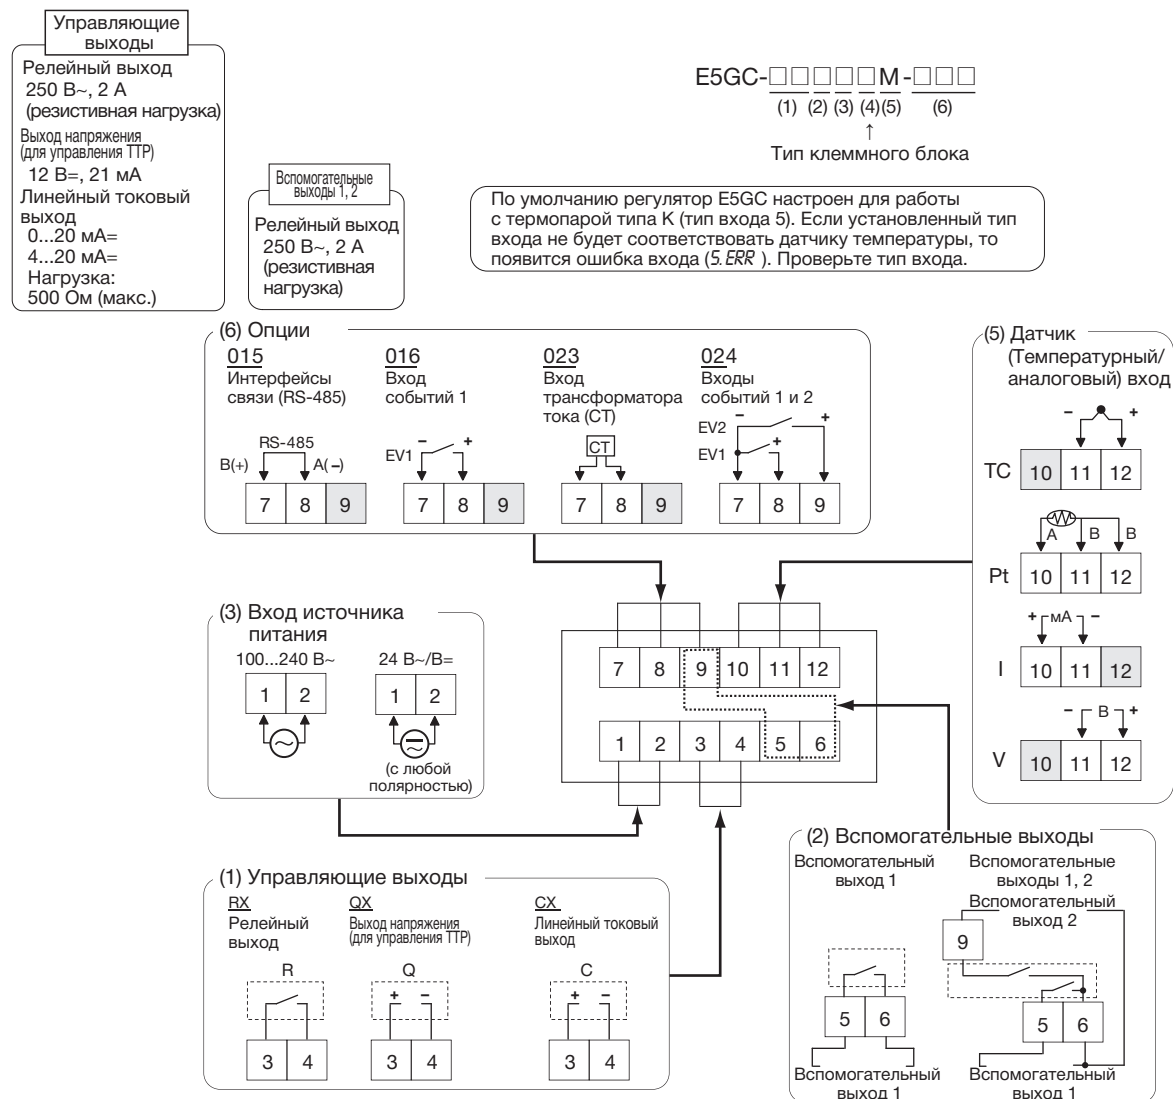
Управляющие выходы
Релейный выход
250 В~, 2 А
(резистивная нагрузка)
Выход напряжения (для управления ТТР)
12 В=, 21 мА
Линейный токовый выход
0...20 мА=
4...20 мА=
Нагрузка:
500 Ом (макс.)

Вспомогательные выходы 1, 2
Релейный выход
250 В~, 2 А
(резистивная нагрузка)

E5GC-□□□□M-□□□
(1) (2) (3) (4)(5) (6)
↑
Тип клеммного блока

По умолчанию регулятор E5GC настроен для работы с термопарой типа K (тип входа 5). Если установленный тип входа не будет соответствовать датчику температуры, то появится ошибка входа (5.ERR ). Проверьте тип входа.

(6) Опции
015
Интерфейсы связи (RS-485)
RS-485
B(+) A(–)
7 8 9
016
Вход событий 1
EV1 – +
7 8 9
023
Вход трансформатора тока (CT)
CT
7 8 9
024
Входы событий 1 и 2
EV2 – +
EV1 +
7 8 9

(5) Датчик (Температурный/ аналоговый) вход
TC – +
10 11 12
Pt A B B
10 11 12
I + мА –
10 11 12
V – B +
10 11 12

(3) Вход источника питания
100...240 В~
1 2
24 В~/В=
1 2
(с любой полярностью)

7 8 9 10 11 12
1 2 3 4 5 6

(1) Управляющие выходы
RX
Релейный выход
R
3 4
QX
Выход напряжения (для управления ТТР)
Q
+ –
3 4
CX
Линейный токовый выход
C
+ –
3 4

(2) Вспомогательные выходы
Вспомогательный выход 1
5 6
Вспомогательный выход 1
Вспомогательные выходы 1, 2
Вспомогательный выход 2
9
5 6
Вспомогательный выход 1